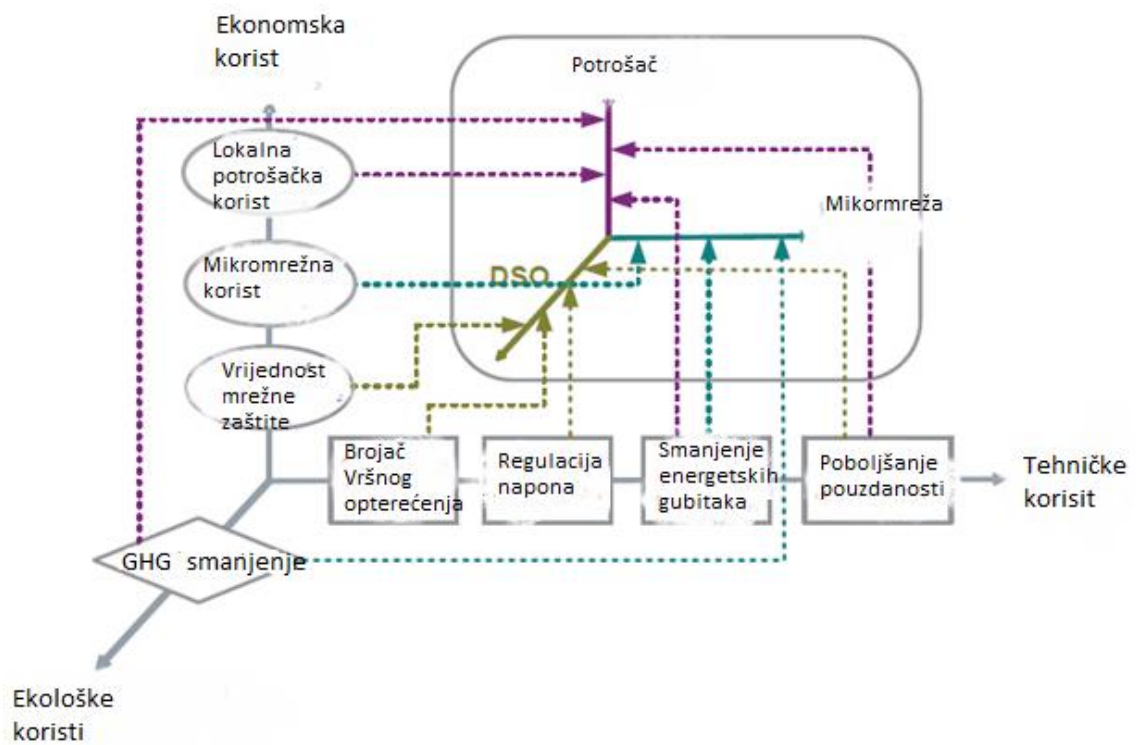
Ekonomska korist

Potrošač

Lokalna potrošačka korist

Mikormreža

Mikromrežna korist

DSO

Vrijednost mrežne zaštite

Brojač Vršnog opterećenja

Regulacija napona

Smanjenje energetskih gubitaka

Poboljšanje pouzdanosti

Tehničke korisit

GHG smanjenje

Ekološke koristi